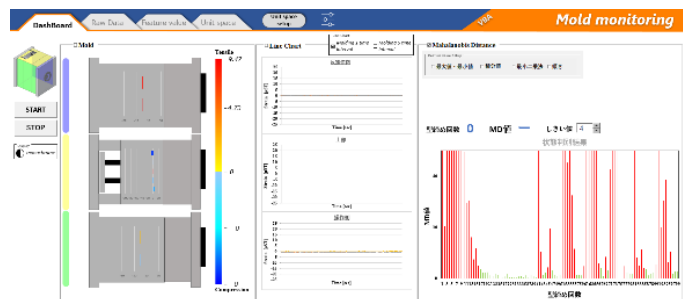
Dashboard
Raw Data
Feature value
Unit space
Unit space setup
VBA
Mold monitoring

Mold
Tensile
0.12
-0.12
0
0
Compression

START
STOP

Line Chart
Time (sec)
Time (sec)
Time (sec)

Mahalanobis Distance
型締め回数 0
MD値 —
しきい値 4
状態判別結果
MD値
型締め回数